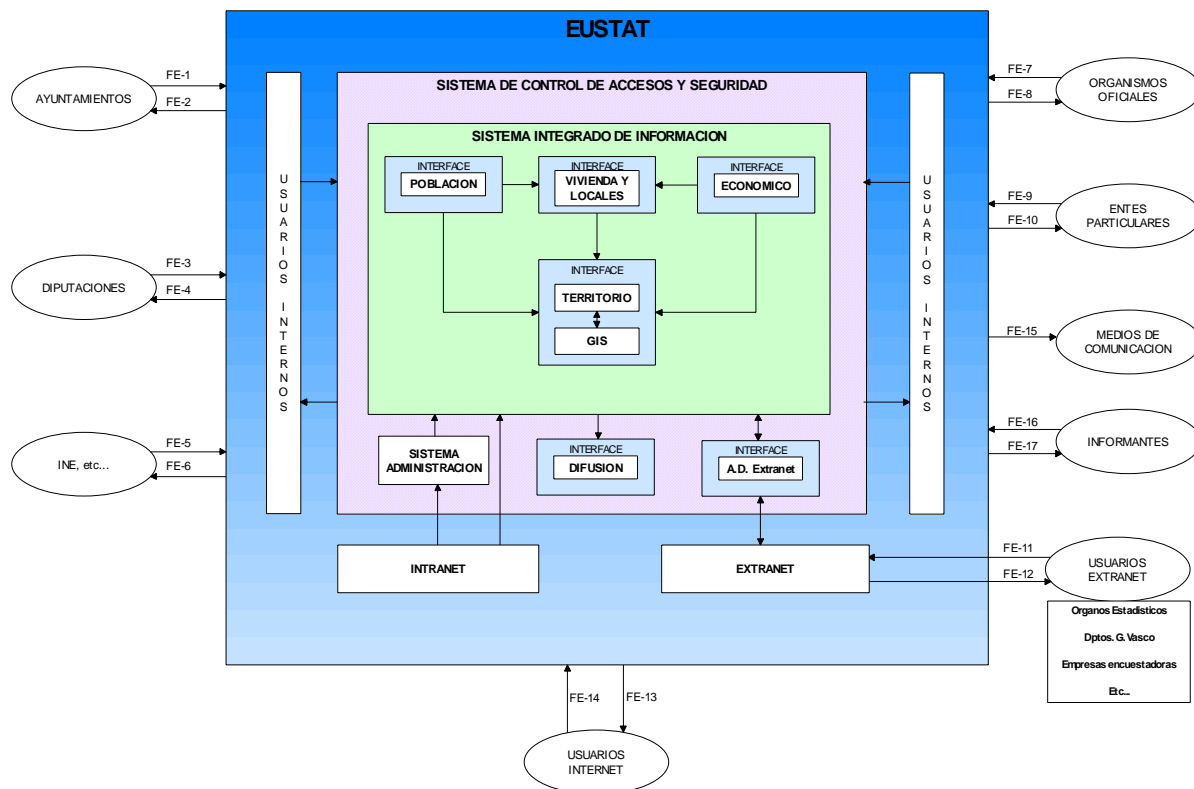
EUSTAT

AYUNTAMIENTOS
FE-1
FE-2

DIPUTACIONES
FE-3
FE-4

INE, etc...
FE-5
FE-6

USUARIOS INTERNOS

SISTEMA DE CONTROL DE ACCESOS Y SEGURIDAD

SISTEMA INTEGRADO DE INFORMACION

INTERFACE
POBLACION

INTERFACE
VIVIENDA Y LOCALES

INTERFACE
ECONOMICO

INTERFACE
TERRITORIO
GIS

SISTEMA ADMINISTRACION

INTERFACE
DIFUSION

INTERFACE
A.D. Extranet

INTRANET

EXTRANET

USUARIOS INTERNOS

FE-7
FE-8
ORGANISMOS OFICIALES

FE-9
FE-10
ENTES PARTICULARES

FE-15
MEDIOS DE COMUNICACION

FE-16
FE-17
INFORMANTES

FE-11
FE-12
USUARIOS EXTRANET

Organos Estadísticos
Dptos. G. Vasco
Empresas encuestadoras
Etc...

FE-14
FE-13
USUARIOS INTERNET